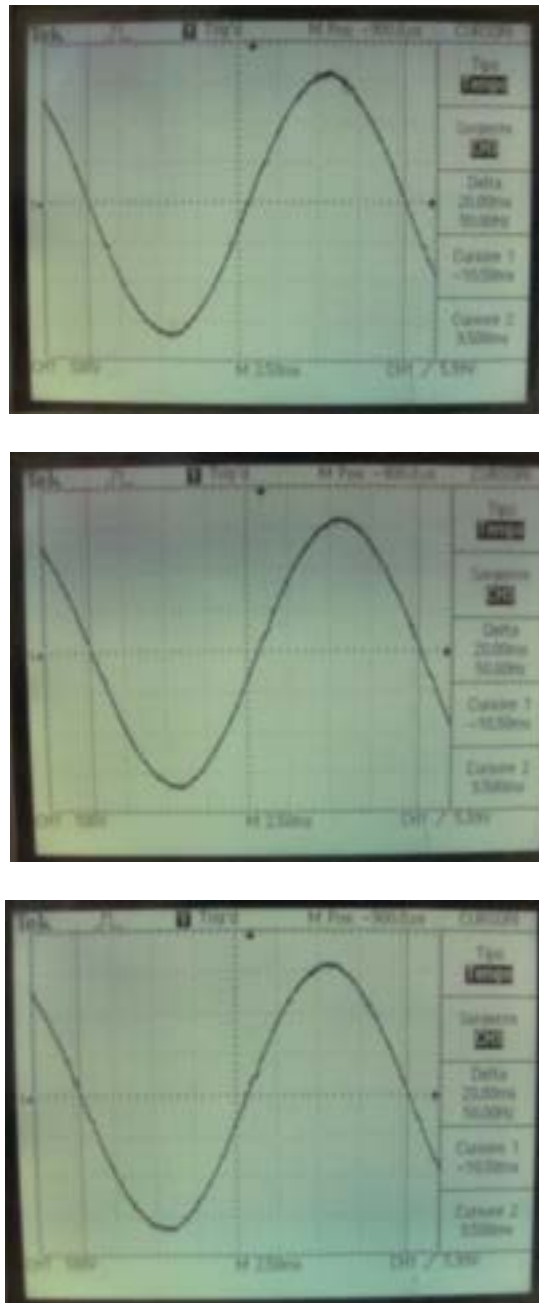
Tek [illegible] Trig'd M Pos: -900.0μs CURSORI

Tipo
Tempo

Sorgente
CH1

Delta
20.00ms
50.00Hz

Cursore 1
-16.50ms

Cursore 2
3.50ms

CH1 5.00V M 2.50ms CH1 ╱ 5.20V

Tek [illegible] Trig'd M Pos: -900.0μs CURSORI

Tipo
Tempo

Sorgente
CH1

Delta
20.00ms
50.00Hz

Cursore 1
-16.50ms

Cursore 2
3.50ms

CH1 5.00V M 2.50ms CH1 ╱ 5.20V

Tek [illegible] Trig'd M Pos: -900.0μs CURSORI

Tipo
Tempo

Sorgente
CH1

Delta
20.00ms
50.00Hz

Cursore 1
-16.50ms

Cursore 2
3.50ms

CH1 5.00V M 2.50ms CH1 ╱ 5.20V